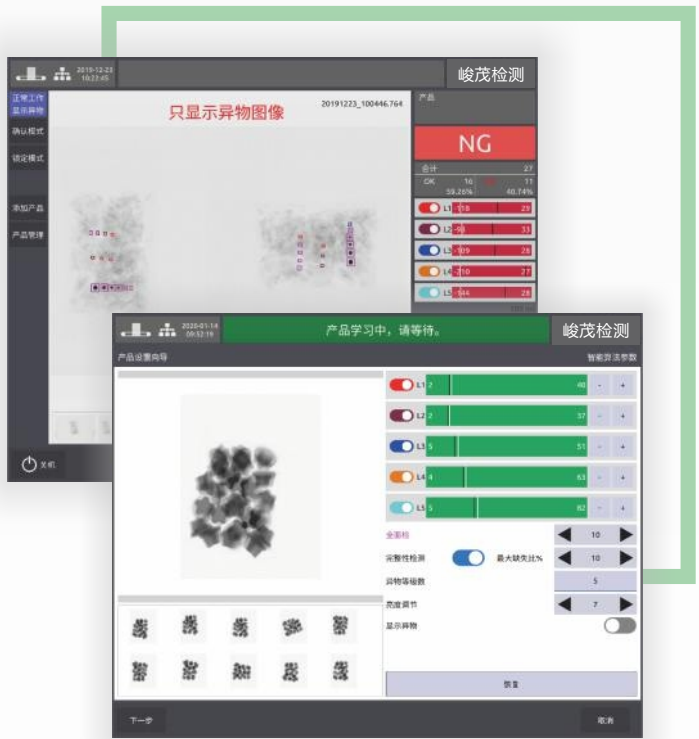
2019-12-23 10:23:45

峻茂检测

正常工作
显示异物

确认模式

设定模式

添加产品

产品管理

只显示异物图像

20191223_100446.764

产品

NG

合计 27

OK 16 11

59.26% 40.74%

L1 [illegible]18 29

L2 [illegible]98 33

L3 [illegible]09 28

L4 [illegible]10 27

L5 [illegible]44 28

关机

2020-01-14 09:32:19

产品学习中，请等待。

峻茂检测

产品设置向导

智能算法参数

L1 2 40 - +

L2 2 37 - +

L3 5 51 - +

L4 4 63 - +

L5 5 82 - +

全影标 10

完整性检测 最大缺失比% 10

异物等级数 5

亮度调节 7

显示异物

恢复

下一步

取消